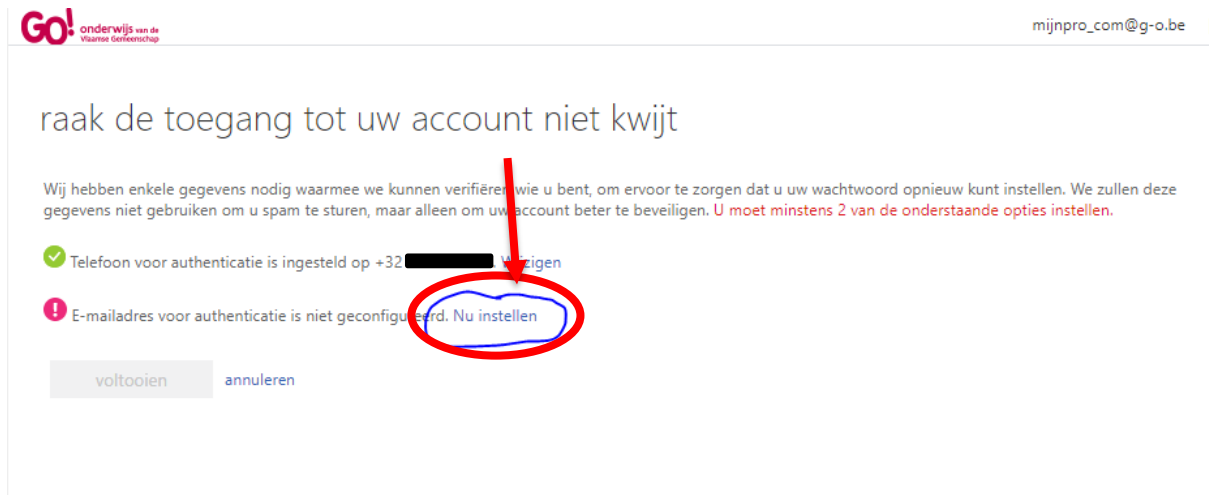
GO! onderwijs van de Vlaamse Gemeenschap

mijnpro_com@g-o.be

raak de toegang tot uw account niet kwijt

Wij hebben enkele gegevens nodig waarmee we kunnen verifiëren wie u bent, om ervoor te zorgen dat u uw wachtwoord opnieuw kunt instellen. We zullen deze gegevens niet gebruiken om u spam te sturen, maar alleen om uw account beter te beveiligen. U moet minstens 2 van de onderstaande opties instellen.

Telefoon voor authenticatie is ingesteld op +32 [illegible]. Wijzigen

E-mailadres voor authenticatie is niet geconfigureerd. Nu instellen

voltooien annuleren